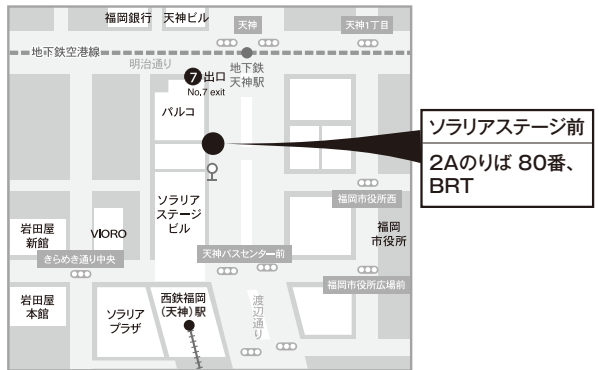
福岡銀行
天神ビル
天神
天神1丁目
地下鉄空港線
明治通り
7 出口
No.7 exit
地下鉄
天神駅
パルコ
ソラリアステージ前
2Aのりば 80番、
BRT
福岡市役所西
ソラリア
ステージ
ビル
福岡
市役所
岩田屋
新館
VIORO
きらめき通り中央
天神バスセンター前
福岡市役所広場前
岩田屋
本館
ソラリア
プラザ
西鉄福岡
(天神)駅
渡辺通り